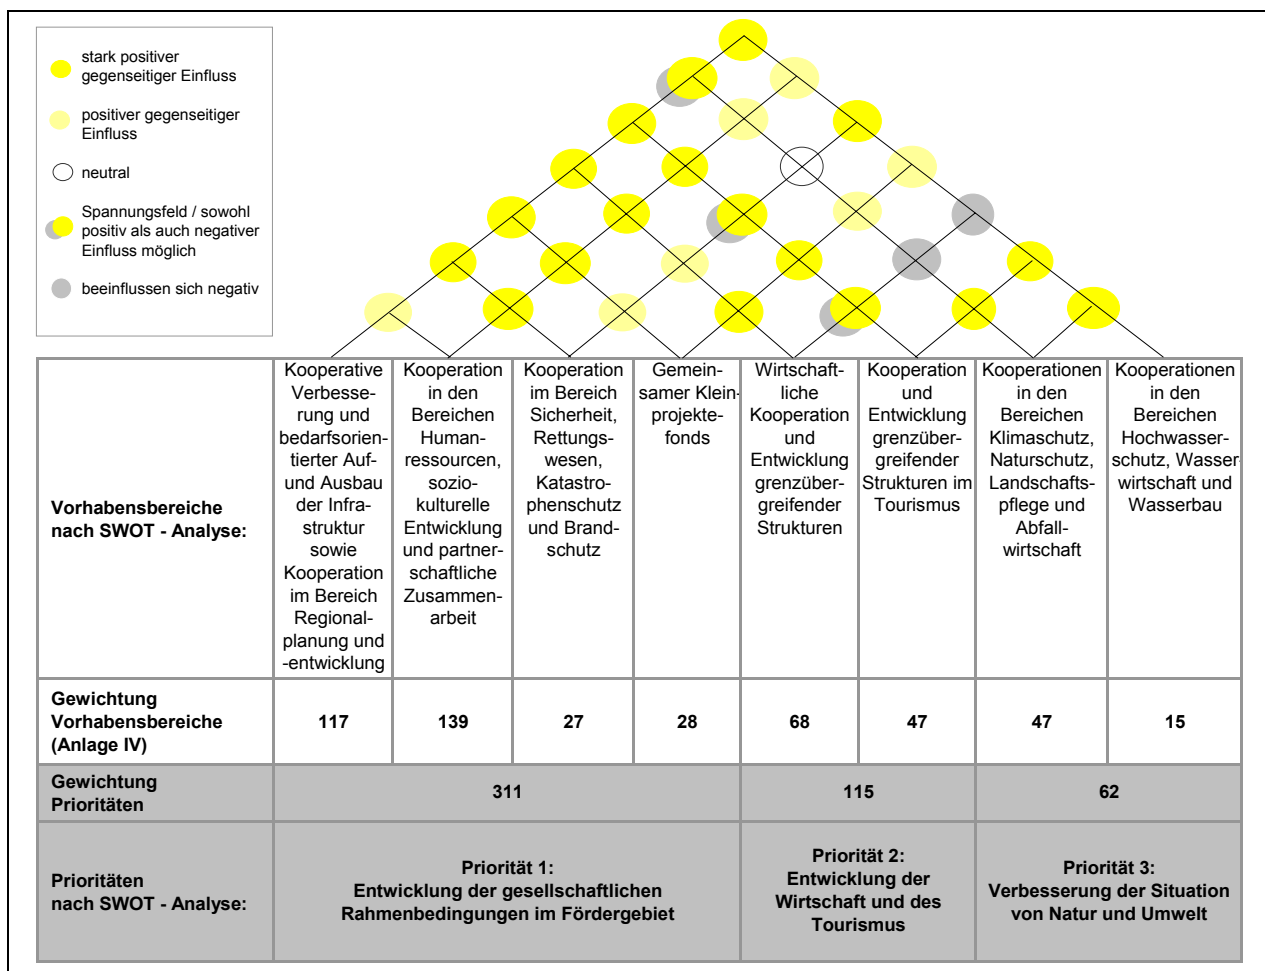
stark positiver gegenseitiger Einfluss

positiver gegenseitiger Einfluss

neutral

Spannungsfeld / sowohl positiv als auch negativer Einfluss möglich

beeinflussen sich negativ

| Vorhabensbereiche nach SWOT - Analyse: | Kooperative Verbesserung und bedarfsorientierter Aufund Ausbau der Infrastruktur sowie Kooperation im Bereich Regionalplanung und -entwicklung | Kooperation in den Bereichen Humanressourcen, soziokulturelle Entwicklung und partnerschaftliche Zusammenarbeit | Kooperation im Bereich Sicherheit, Rettungswesen, Katastrophenschutz und Brandschutz | Gemeinsamer Kleinprojektefonds | Wirtschaftliche Kooperation und Entwicklung grenzübergreifender Strukturen | Kooperation und Entwicklung grenzübergreifender Strukturen im Tourismus | Kooperationen in den Bereichen Klimaschutz, Naturschutz, Landschaftspflege und Abfallwirtschaft | Kooperationen in den Bereichen Hochwasserschutz, Wasserwirtschaft und Wasserbau |
|---|---|---|---|---|---|---|---|---|
| Gewichtung Vorhabensbereiche (Anlage IV) | 117 | 139 | 27 | 28 | 68 | 47 | 47 | 15 |
| Gewichtung Prioritäten | 311 | | | | 115 | | 62 | |
| Prioritäten nach SWOT - Analyse: | Priorität 1: Entwicklung der gesellschaftlichen Rahmenbedingungen im Fördergebiet | | | | Priorität 2: Entwicklung der Wirtschaft und des Tourismus | | Priorität 3: Verbesserung der Situation von Natur und Umwelt | |